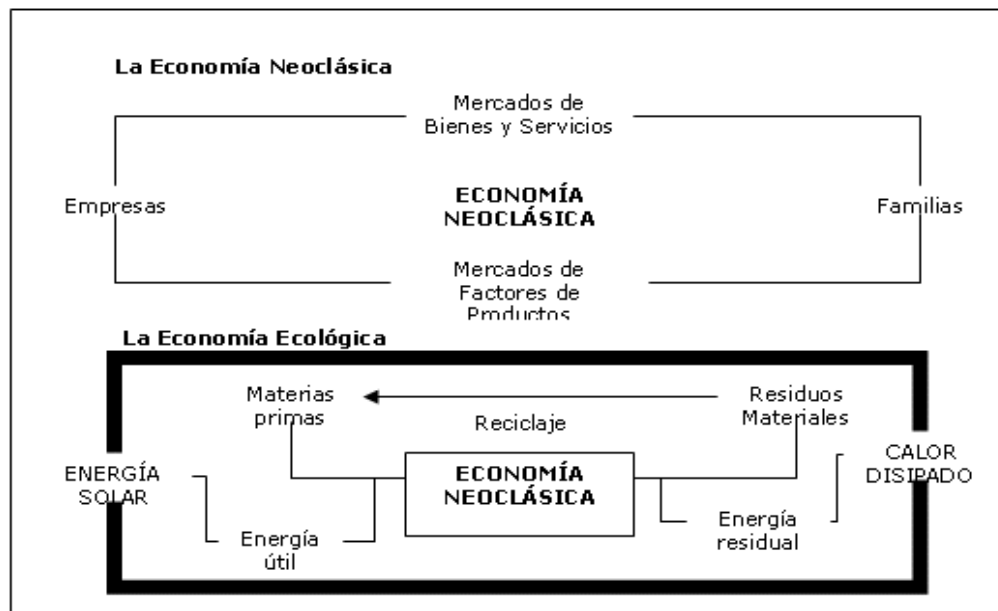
La Economía Neoclásica

Mercados de Bienes y Servicios

Empresas

ECONOMÍA NEOCLÁSICA

Familias

Mercados de Factores de Productos

La Economía Ecológica

Materias primas

Reciclaje

Residuos Materiales

ENERGÍA SOLAR

ECONOMÍA NEOCLÁSICA

CALOR DISIPADO

Energía útil

Energía residual